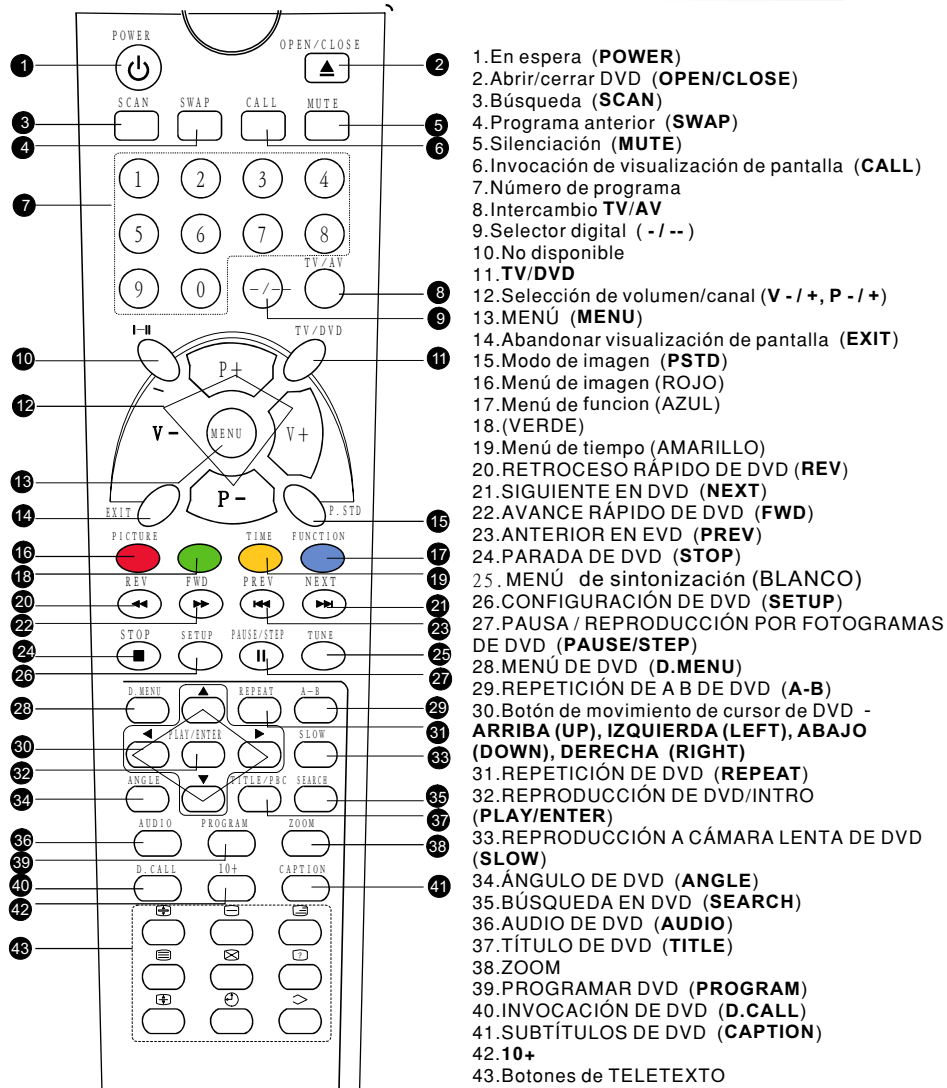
POWER
OPEN/CLOSE
SCAN SWAP CALL MUTE
1 2 3 4
5 6 7 8
9 0 -/-- TV/AV
TV/DVD
P+
V- MENU V+
P-
EXIT P.STD
PICTURE TIME FUNCTION
REV FWD PREV NEXT
STOP SETUP PAUSE/STEP TUNE
D.MENU REPEAT A-B
PLAY/ENTER SLOW
ANGLE TITLE/PBC SEARCH
AUDIO PROGRAM ZOOM
D.CALL 10+ CAPTION

1 2 3 4 5 6 7 8 9 10 11 12 13 14 15 16 17 18 19 20 21 22 23 24 25 26 27 28 29 30 31 32 33 34 35 36 37 38 39 40 41 42 43

1.En espera (**POWER**)
2.Abrir/cerrar DVD (**OPEN/CLOSE**)
3.Búsqueda (**SCAN**)
4.Programa anterior (**SWAP**)
5.Silenciación (**MUTE**)
6.Invocación de visualización de pantalla (**CALL**)
7.Número de programa
8.Intercambio **TV/AV**
9.Selector digital ( **- / --** )
10.No disponible
11.**TV/DVD**
12.Selección de volumen/canal (**V - / +, P - / +**)
13.MENÚ (**MENU**)
14.Abandonar visualización de pantalla (**EXIT**)
15.Modo de imagen (**PSTD**)
16.Menú de imagen (ROJO)
17.Menú de funcion (AZUL)
18.(VERDE)
19.Menú de tiempo (AMARILLO)
20.RETROCESO RÁPIDO DE DVD (**REV**)
21.SIGUIENTE EN DVD (**NEXT**)
22.AVANCE RÁPIDO DE DVD (**FWD**)
23.ANTERIOR EN EVD (**PREV**)
24.PARADA DE DVD (**STOP**)
25. MENÚ de sintonización (BLANCO)
26.CONFIGURACIÓN DE DVD (**SETUP**)
27.PAUSA / REPRODUCCIÓN POR FOTOGRAMAS DE DVD (**PAUSE/STEP**)
28.MENÚ DE DVD (**D.MENU**)
29.REPETICIÓN DE A B DE DVD (**A-B**)
30.Botón de movimiento de cursor de DVD - **ARRIBA (UP), IZQUIERDA (LEFT), ABAJO (DOWN), DERECHA (RIGHT)**
31.REPETICIÓN DE DVD (**REPEAT**)
32.REPRODUCCIÓN DE DVD/INTRO (**PLAY/ENTER**)
33.REPRODUCCIÓN A CÁMARA LENTA DE DVD (**SLOW**)
34.ÁNGULO DE DVD (**ANGLE**)
35.BÚSQUEDA EN DVD (**SEARCH**)
36.AUDIO DE DVD (**AUDIO**)
37.TÍTULO DE DVD (**TITLE**)
38.ZOOM
39.PROGRAMAR DVD (**PROGRAM**)
40.INVOCACIÓN DE DVD (**D.CALL**)
41.SUBTÍTULOS DE DVD (**CAPTION**)
42.**10+**
43.Botones de TELETEXTO